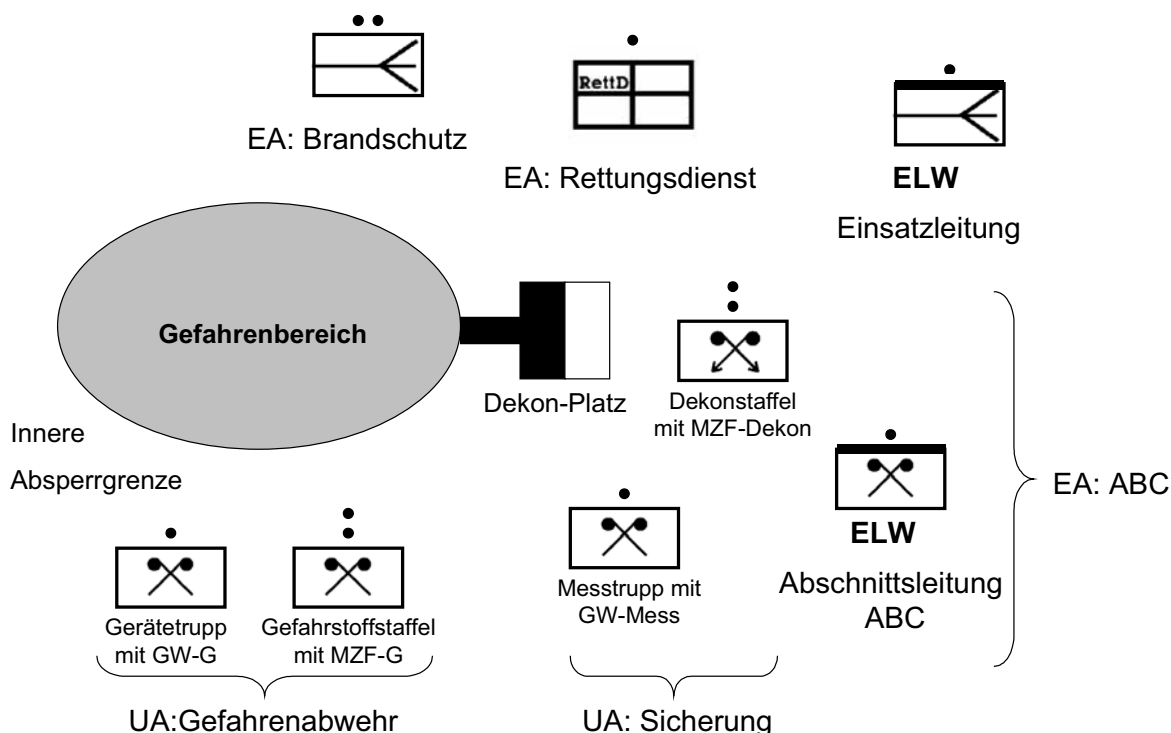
EA: Brandschutz

RettD

EA: Rettungsdienst

ELW

Einsatzleitung

Gefahrenbereich

Dekon-Platz

Dekonstaffel mit MZF-Dekon

Innere Absperrgrenze

ELW

Abschnittsleitung ABC

EA: ABC

Gerätetrupp mit GW-G

Gefahrstoffstaffel mit MZF-G

Messtrupp mit GW-Mess

UA:Gefahrenabwehr

UA: Sicherung